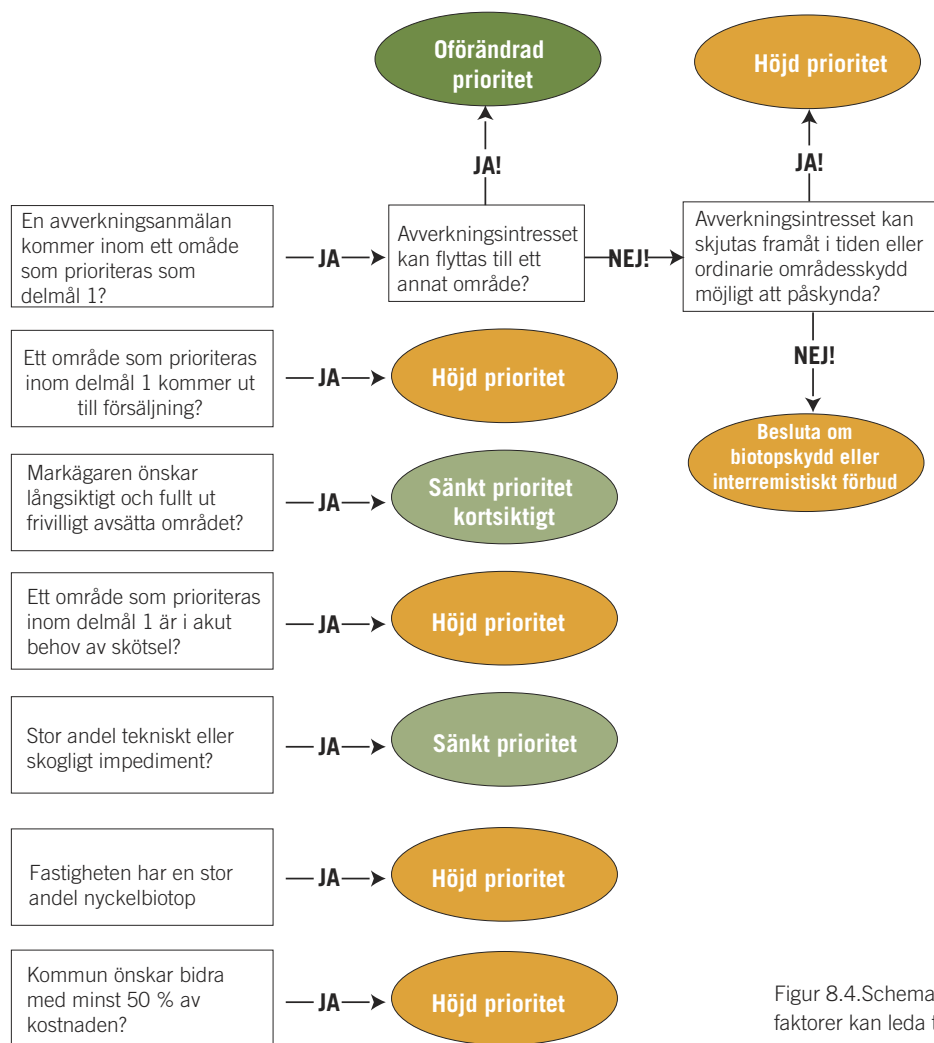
Oförändrad prioritet

Höjd prioritet

JA!

JA!

En avverkningsanmälan kommer inom ett omåde som prioriteras som delmål 1?

JA

Avverkningsintresset kan flyttas till ett annat område?

NEJ!

Avverkningsintresset kan skjutas framåt i tiden eller ordinarie områdesskydd möjligt att påskynda?

NEJ!

Ett område som prioriteras inom delmål 1 kommer ut till försäljning?

JA

Höjd prioritet

Besluta om biotopskydd eller interremistiskt förbud

Markägaren önskar långsiktigt och fullt ut frivilligt avsätta området?

JA

Sänkt prioritet kortsiktigt

Ett område som prioriteras inom delmål 1 är i akut behov av skötsel?

JA

Höjd prioritet

Stor andel tekniskt eller skogligt impediment?

JA

Sänkt prioritet

Fastigheten har en stor andel nyckelbiotop

JA

Höjd prioritet

Kommun önskar bidra med minst 50 % av kostnaden?

JA

Höjd prioritet

Figur 8.4.Schema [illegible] faktorer kan leda t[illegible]